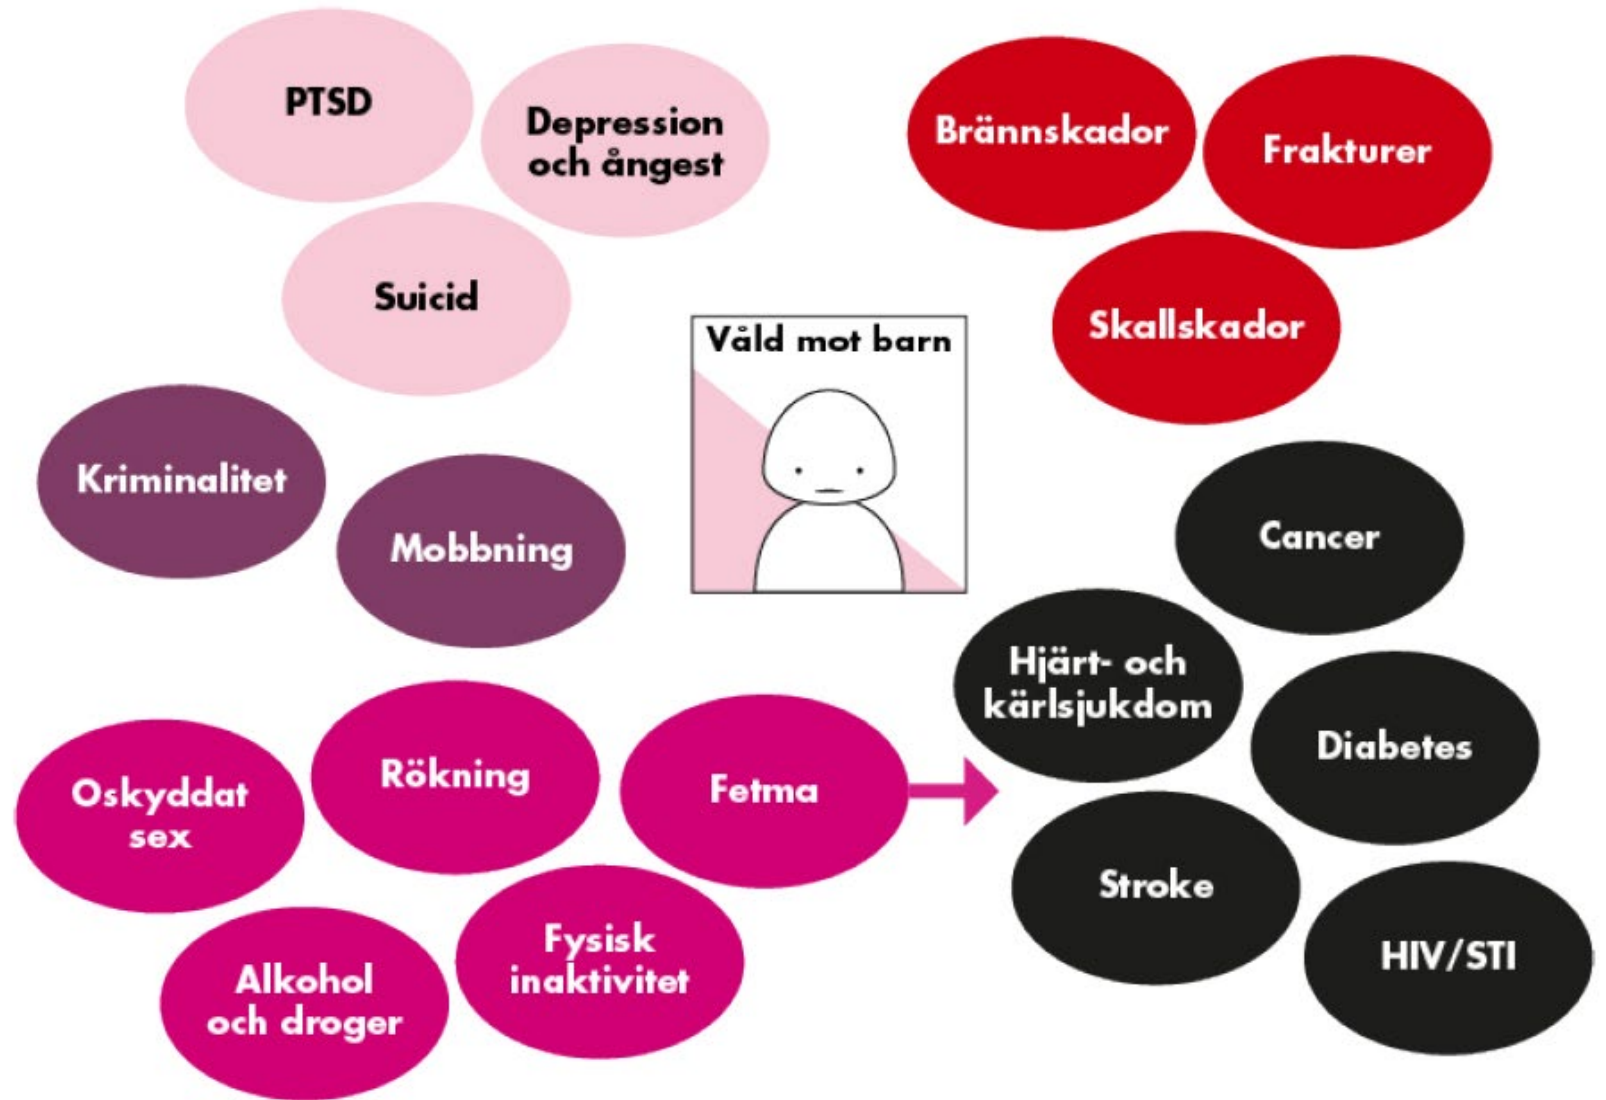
PTSD

Depression och ångest

Suicid

Brännskador

Frakturer

Skallskador

Våld mot barn

Kriminalitet

Mobbning

Cancer

Hjärt- och kärlsjukdom

Diabetes

Oskyddat sex

Rökning

Fetma

Stroke

HIV/STI

Alkohol och droger

Fysisk inaktivitet